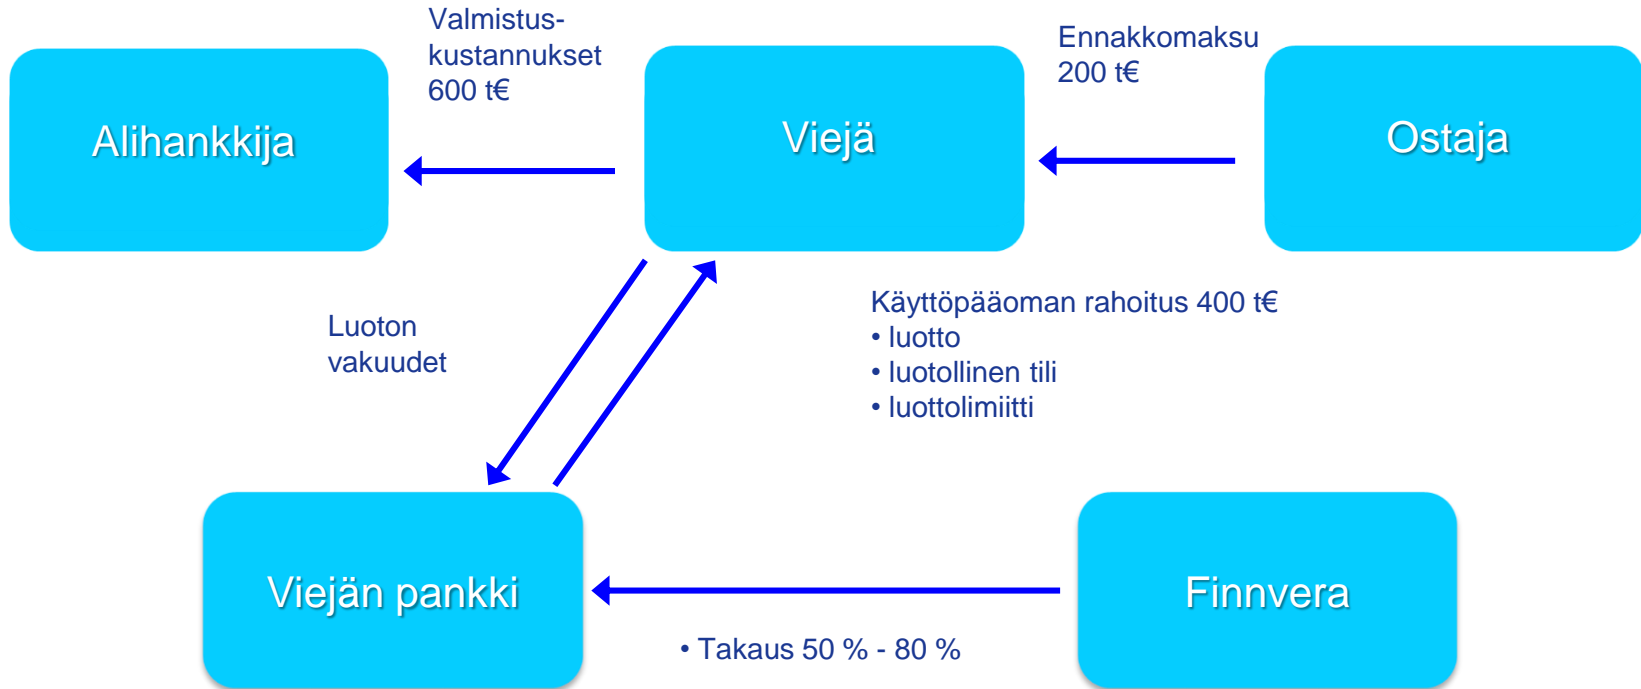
Valmistus-
kustannukset
600 t€

Ennakkomaksu
200 t€

Alihankkija

Viejä

Ostaja

Käyttöpääoman rahoitus 400 t€
• luotto
• luotollinen tili
• luottolimiitti

Luoton
vakuudet

Viejän pankki

Finnvera

• Takaus 50 % - 80 %